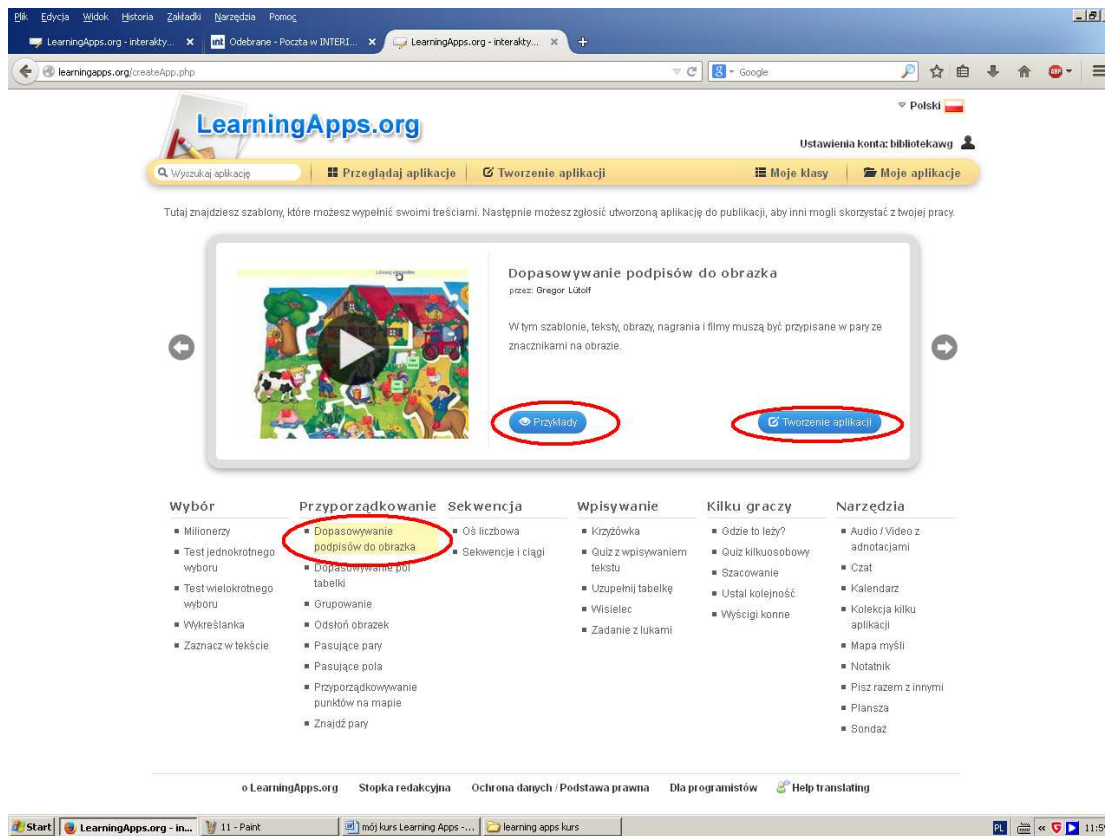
Plik Edycja Widok Historia Zakładki Narzędzia Pomoc

LearningApps.org - interakty... × Odebrane - Poczta w INTERI... × LearningApps.org - interakty... × +

learningapps.org/createApp.php

Google

Polski

LearningApps.org

Ustawienia konta: bibliotekawg

Wyszukaj aplikację

Przeglądaj aplikacje

Tworzenie aplikacji

Moje klasy

Moje aplikacje

Tutaj znajdziesz szablony, które możesz wypełnić swoimi treściami. Następnie możesz zgłosić utworzoną aplikację do publikacji, aby inni mogli skorzystać z twojej pracy.

Dopasowywanie podpisów do obrazka
przez: Gregor Lütolf

W tym szablonie, teksty, obrazy, nagrania i filmy muszą być przypisane w pary ze znacznikami na obrazie.

Przykłady

Tworzenie aplikacji

Wybór
- Milionerzy
- Test jednokrotnego wyboru
- Test wielokrotnego wyboru
- Wykreślanka
- Zaznacz w tekście

Przyporządkowanie
- Dopasowywanie podpisów do obrazka
- Dopasowywanie pól tabelki
- Grupowanie
- Odsłoń obrazek
- Pasujące pary
- Pasujące pola
- Przyporządkowywanie punktów na mapie
- Znajdź pary

Sekwencja
- Oś liczbowa
- Sekwencje i ciągi

Wpisywanie
- Krzyżówka
- Quiz z wpisywaniem tekstu
- Uzupełnij tabelkę
- Wisielec
- Zadanie z lukami

Kilku graczy
- Gdzie to leży?
- Quiz kilkuosobowy
- Szacowanie
- Ustal kolejność
- Wyścigi konne

Narzędzia
- Audio / Video z adnotacjami
- Czat
- Kalendarz
- Kolekcja kilku aplikacji
- Mapa myśli
- Notatnik
- Pisz razem z innymi
- Plansza
- Sondaż

o LearningApps.org Stopka redakcyjna Ochrona danych / Podstawa prawna Dla programistów Help translating

Start LearningApps.org - in... 11 - Paint mój kurs Learning Apps -... learning apps kurs PL 11:5